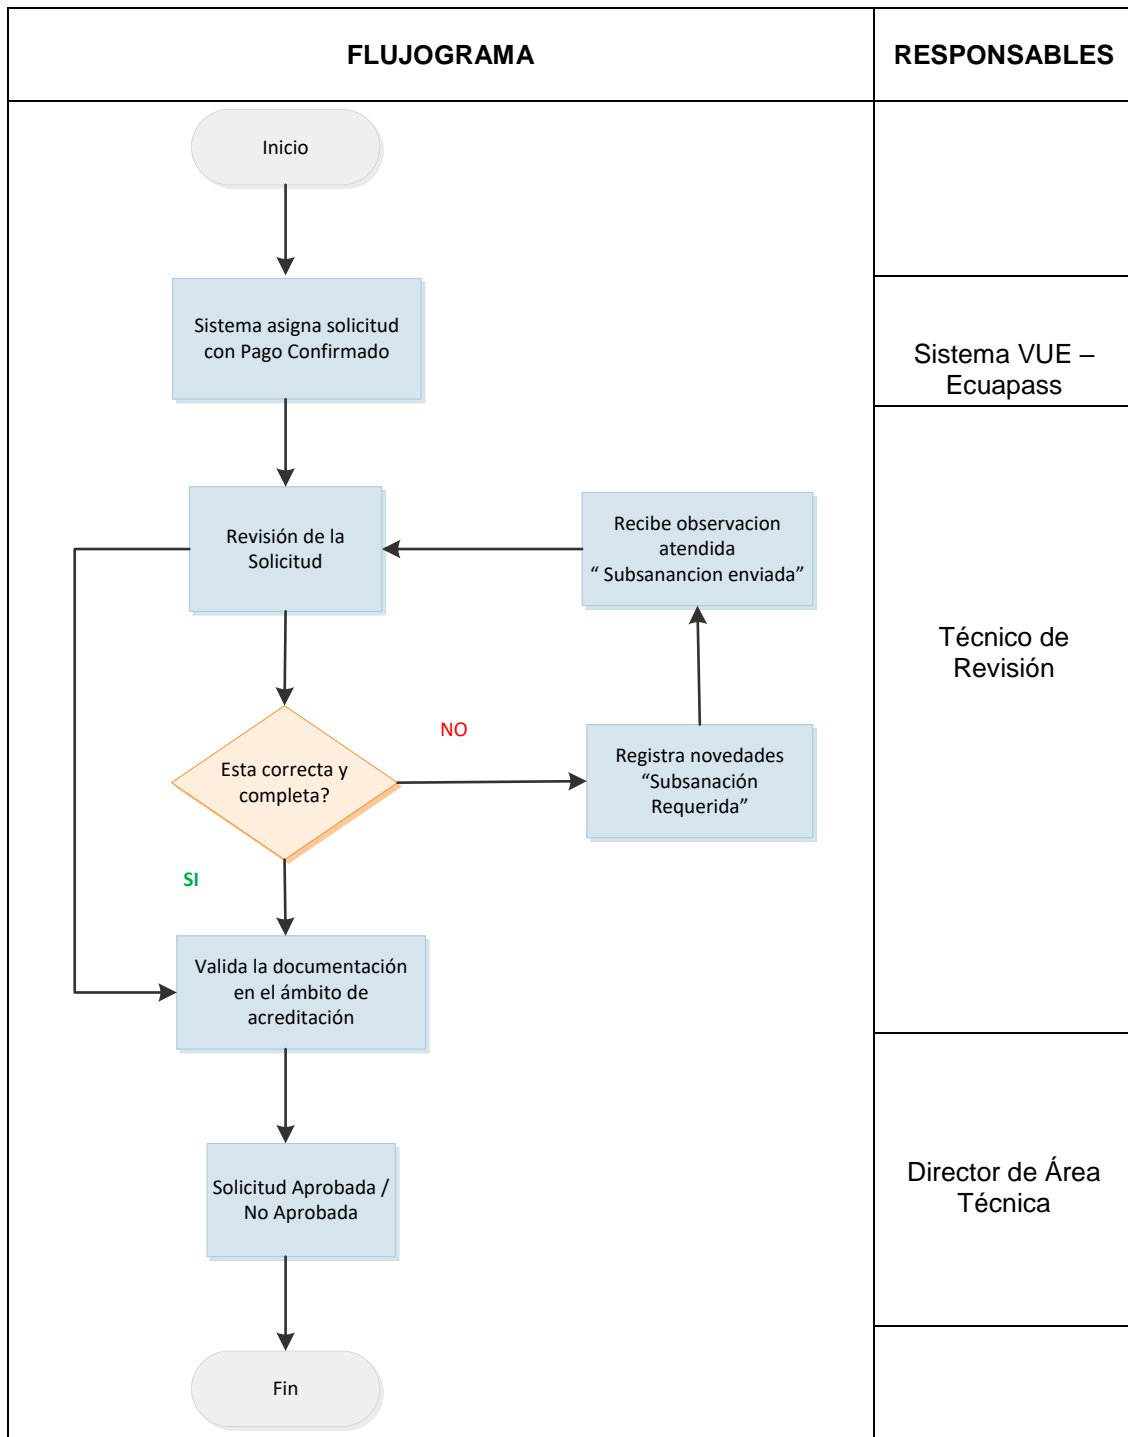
| FLUJOGRAMA | RESPONSABLES |
|---|---|
| Inicio | |
| Sistema asigna solicitud con Pago Confirmado | Sistema VUE – Ecuapass |
| Revisión de la Solicitud; Recibe observacion atendida " Subsanancion enviada"; NO; Esta correcta y completa?; Registra novedades "Subsanación Requerida"; SI; Valida la documentación en el ámbito de acreditación | Técnico de Revisión |
| Solicitud Aprobada / No Aprobada | Director de Área Técnica |
| Fin | |